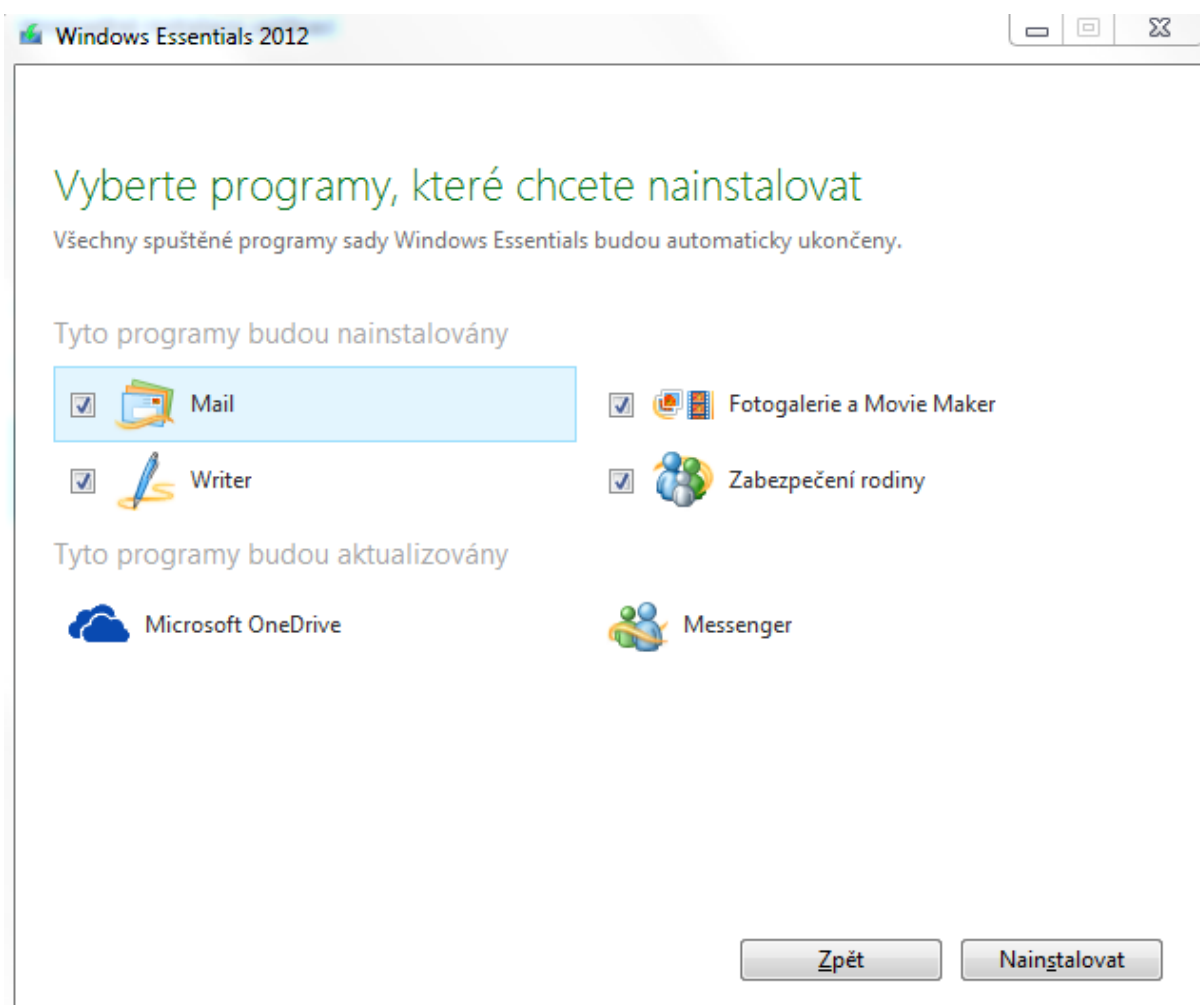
Windows Essentials 2012

Vyberte programy, které chcete nainstalovat

Všechny spuštěné programy sady Windows Essentials budou automaticky ukončeny.

Tyto programy budou nainstalovány

Mail

Fotogalerie a Movie Maker

Writer

Zabezpečení rodiny

Tyto programy budou aktualizovány

Microsoft OneDrive

Messenger

Zpět

Nainstalovat